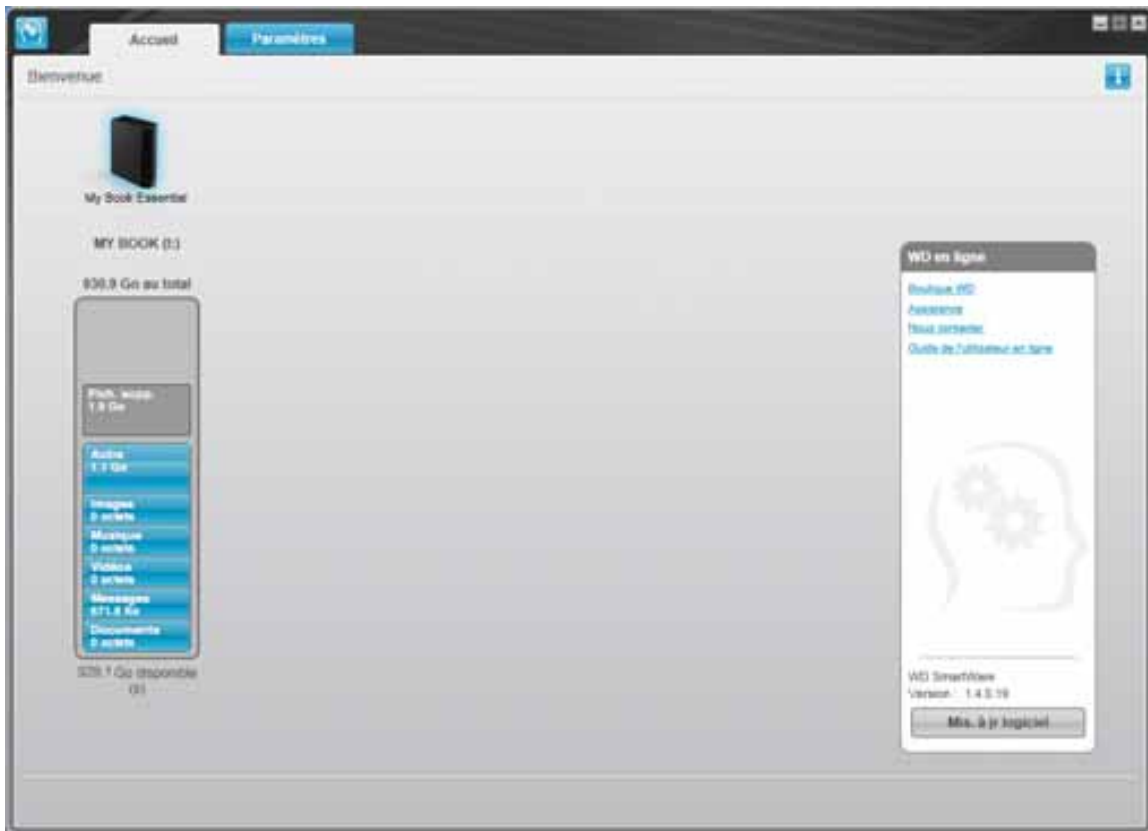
Accueil

Paramètres

Bienvenue

My Book Essential

MY BOOK (I:)

930.9 Go au total

Fich. supp.
1.9 Go

Autre
1.1 Go

Images
0 octets

Musique
0 octets

Vidéos
0 octets

Messages
671.8 Ko

Documents
0 octets

928.1 Go disponible
(0)

WD en ligne

Boutique WD

Assistance

Nous contacter

Guide de l'utilisateur en ligne

WD SmartWare
Version : 1.4.0.19

Mis. à jr logiciel